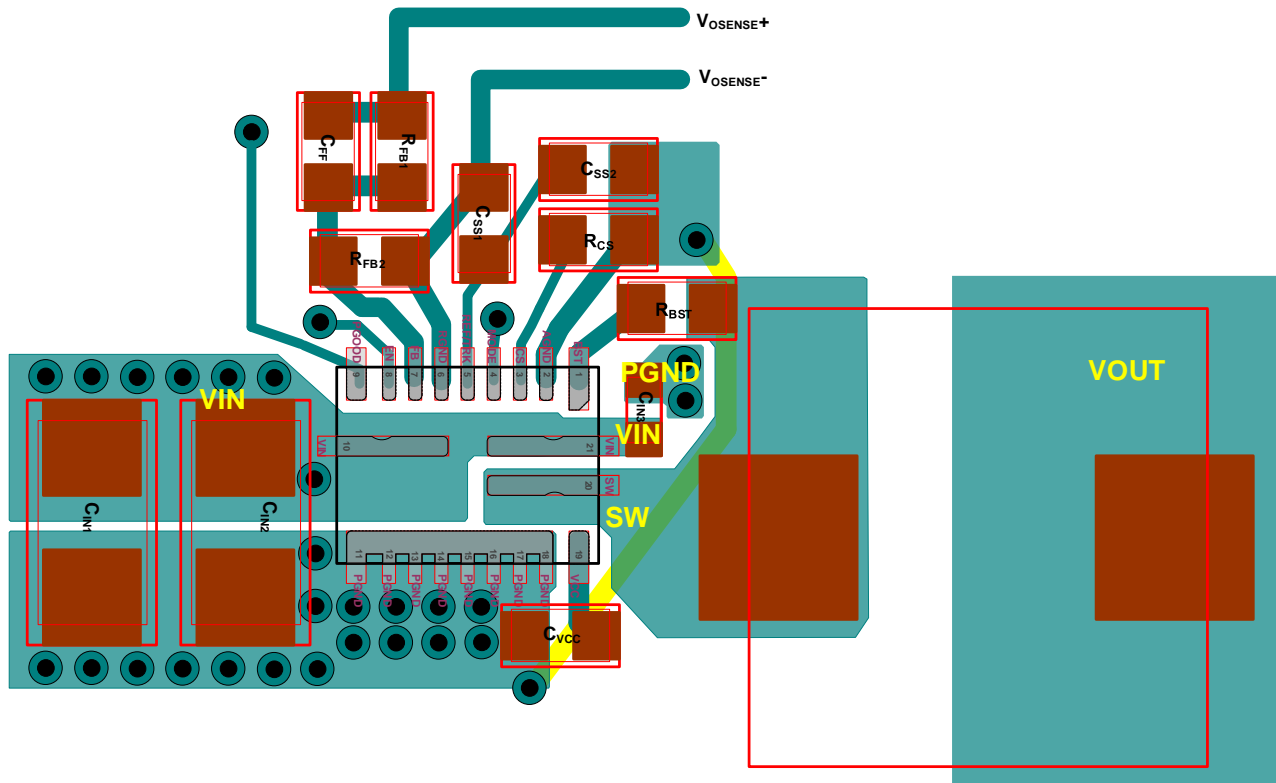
$V_{OSENSE}$+

$V_{OSENSE}$-

$C_{FF}$

$R_{FB1}$

$C_{SS2}$

$C_{SS1}$

$R_{CS}$

$R_{FB2}$

$R_{BST}$

PGOOD EN FB PGND SS/TRK MODE CS AGND BST

9 8 7 6 5 4 3 2 1

PGND

$C_{IN3}$

VIN

VOUT

VIN

VIN 10

21 VIN

20 SW

SW

$C_{IN1}$

$C_{IN2}$

11 12 13 14 15 16 17 18 19

PGND PGND PGND PGND PGND PGND PGND PGND VCC

$C_{VCC}$